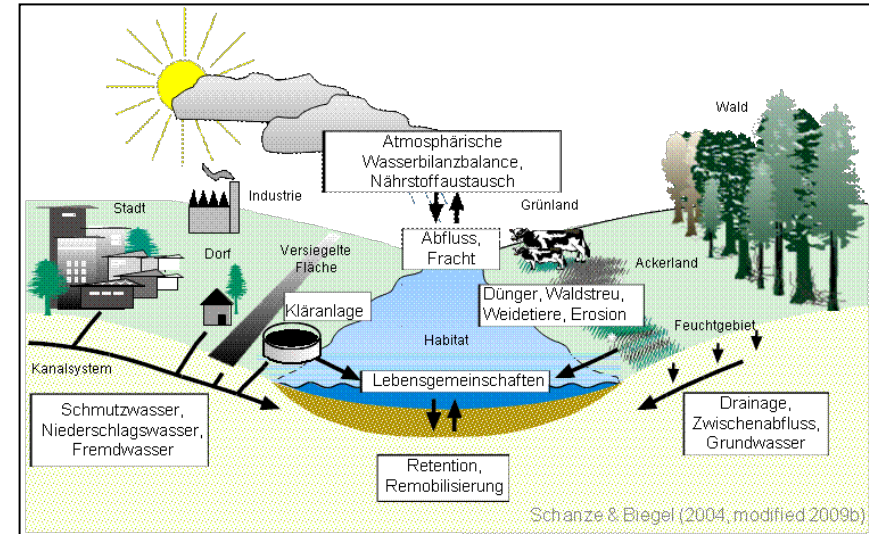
Atmosphärische Wasserbilanzbalance, Nährstoffaustausch

Wald

Stadt

Industrie

Grünland

Dorf

Versiegelte Fläche

Abfluss, Fracht

Ackerland

Kläranlage

Dünger, Waldstreu, Weidetiere, Erosion

Habitat

Feuchtgebiet

Kanalsystem

Lebensgemeinschaften

Schmutzwasser, Niederschlagswasser, Fremdwasser

Drainage, Zwischenabfluss, Grundwasser

Retention, Remobilisierung

Schanze & Biegel (2004, modified 2009b)